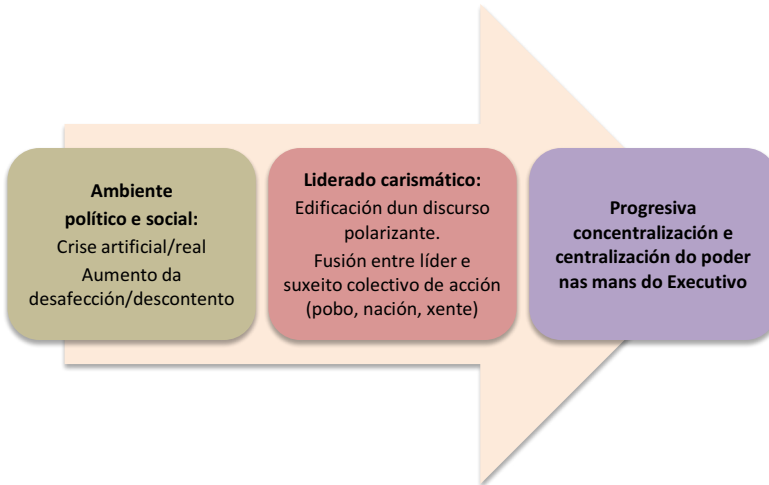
**Ambiente político e social:**
Crise artificial/real
Aumento da desafección/descontento

**Liderado carismático:**
Edificación dun discurso polarizante.
Fusión entre líder e suxeito colectivo de acción (pobo, nación, xente)

**Progresiva concentralización e centralización do poder nas mans do Executivo**